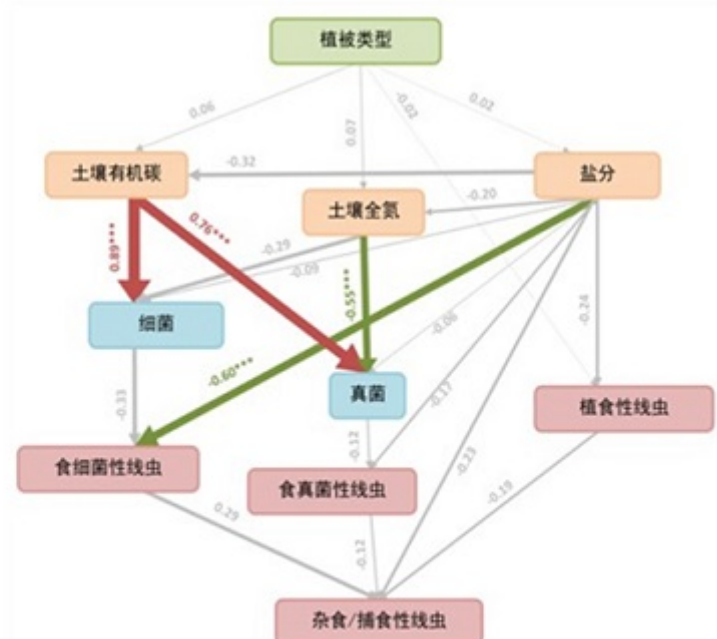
植被类型

0.06

0.07

-0.02

0.02

土壤有机碳

-0.32

盐分

土壤全氮

-0.20

0.89***

0.76***

-0.29

-0.09

0.55***

细菌

-0.06

-0.24

-0.60***

-0.17

-0.33

真菌

植食性线虫

-0.12

-0.23

食细菌性线虫

食真菌性线虫

-0.19

0.29

-0.12

杂食/捕食性线虫